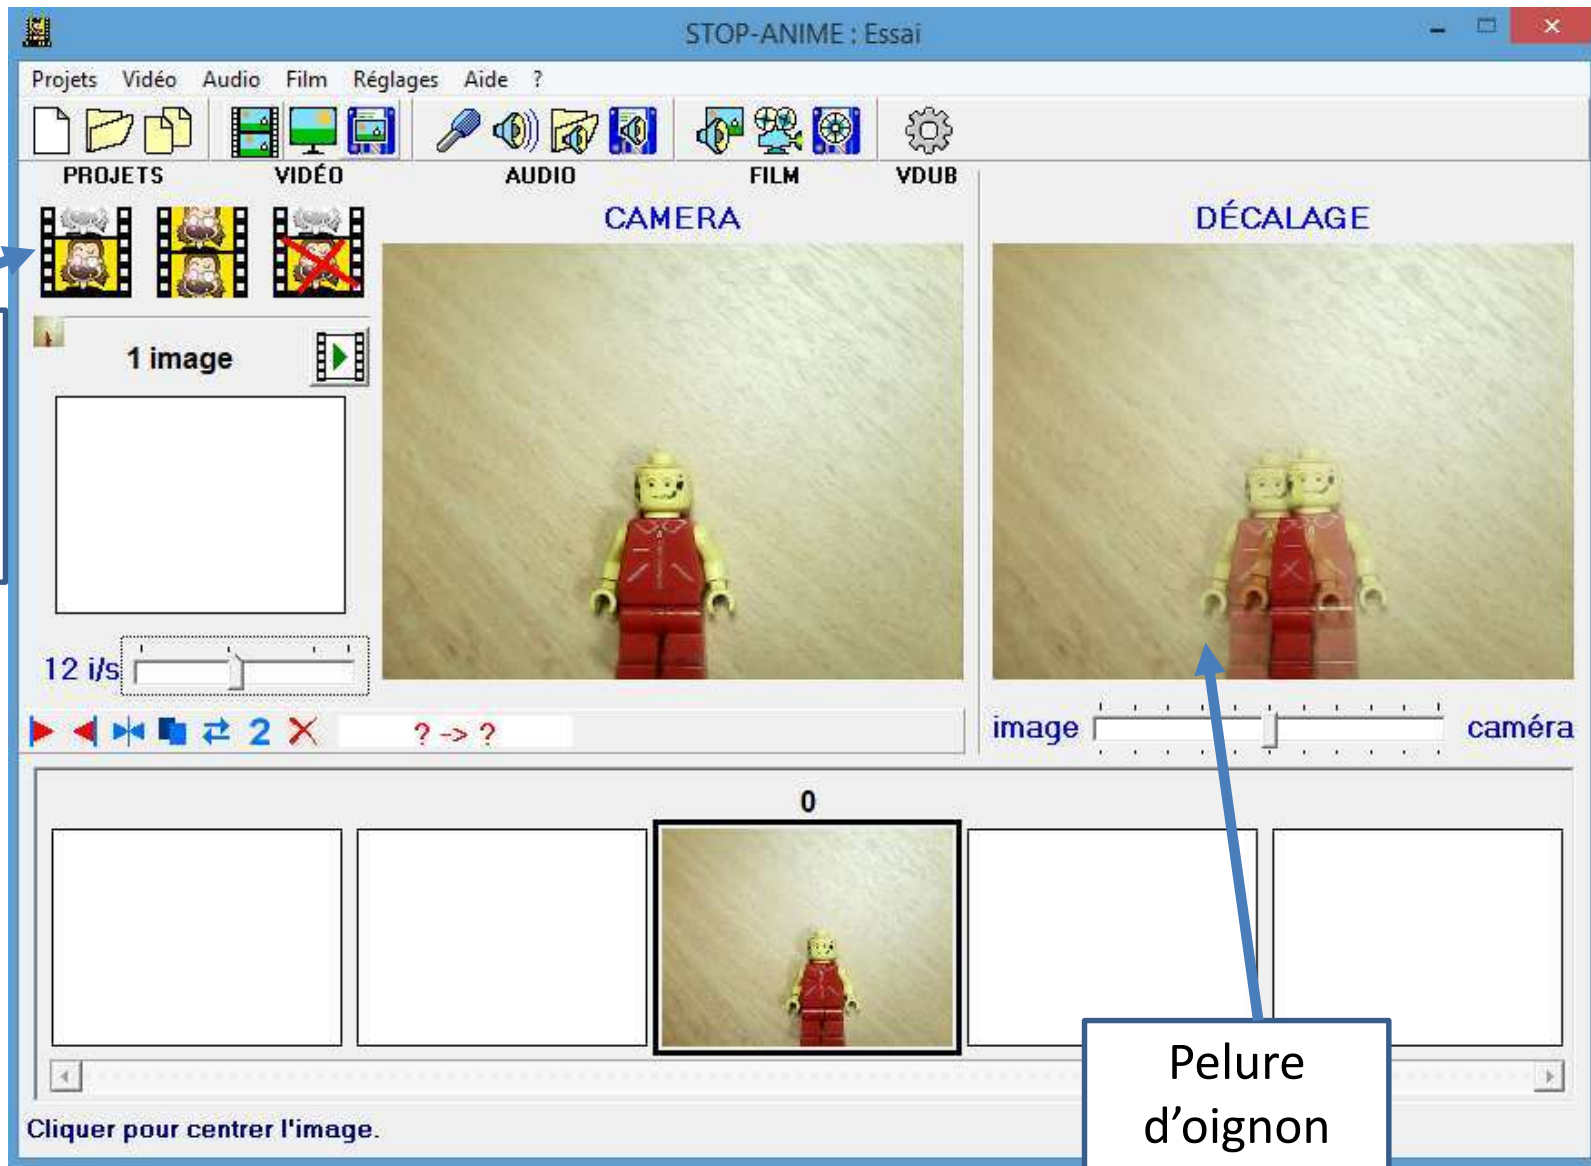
STOP-ANIME : Essai

Projets Vidéo Audio Film Réglages Aide ?

PROJETS VIDÉO AUDIO FILM VDUB

CAMERA

DÉCALAGE

1 image

12 i/s

2 ? -> ?

image caméra

0

Pelure d'oignon

Cliquer pour centrer l'image.